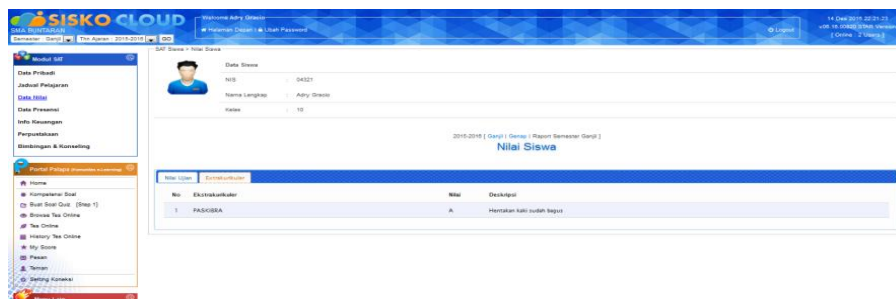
SISKO CLOUD
SMA BUNTARAN
Semester: Ganjil | Thn Ajaran: 2015-2016 | GO

Welcome Adry Grasio
Halaman Depan | Ubah Password

Logout

14 Des 2015 22:01:23
v05.15.0000 [Web Version]
[ Online : 2 Users ]

SAT Siswa > Nilai Siswa

Modul SAT
Data Pribadi
Jadwal Pelajaran
Data Nilai
Data Presensi
Info Keuangan
Perpustakaan
Bimbingan & Konseling

Portal Pelajar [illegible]
Home
Kompetensi Soal
Buat Soal Quiz [Step 1]
Browse Tes Online
Tes Online
History Tes Online
My Score
Pesan
Teman
Setting Koneksi

Data Siswa
NIS : 04321
Nama Lengkap : Adry Grasio
Kelas : 10

2015-2016 ( Ganjil | Genap : Raport Semester Ganjil )
Nilai Siswa

Nilai Ujian | Ekstrakurikuler

| No | Ekstrakurikuler | Nilai | Deskripsi |
|---|---|---|---|
| 1 | PASKIBRA | A | Hentakan kaki sudah bagus |